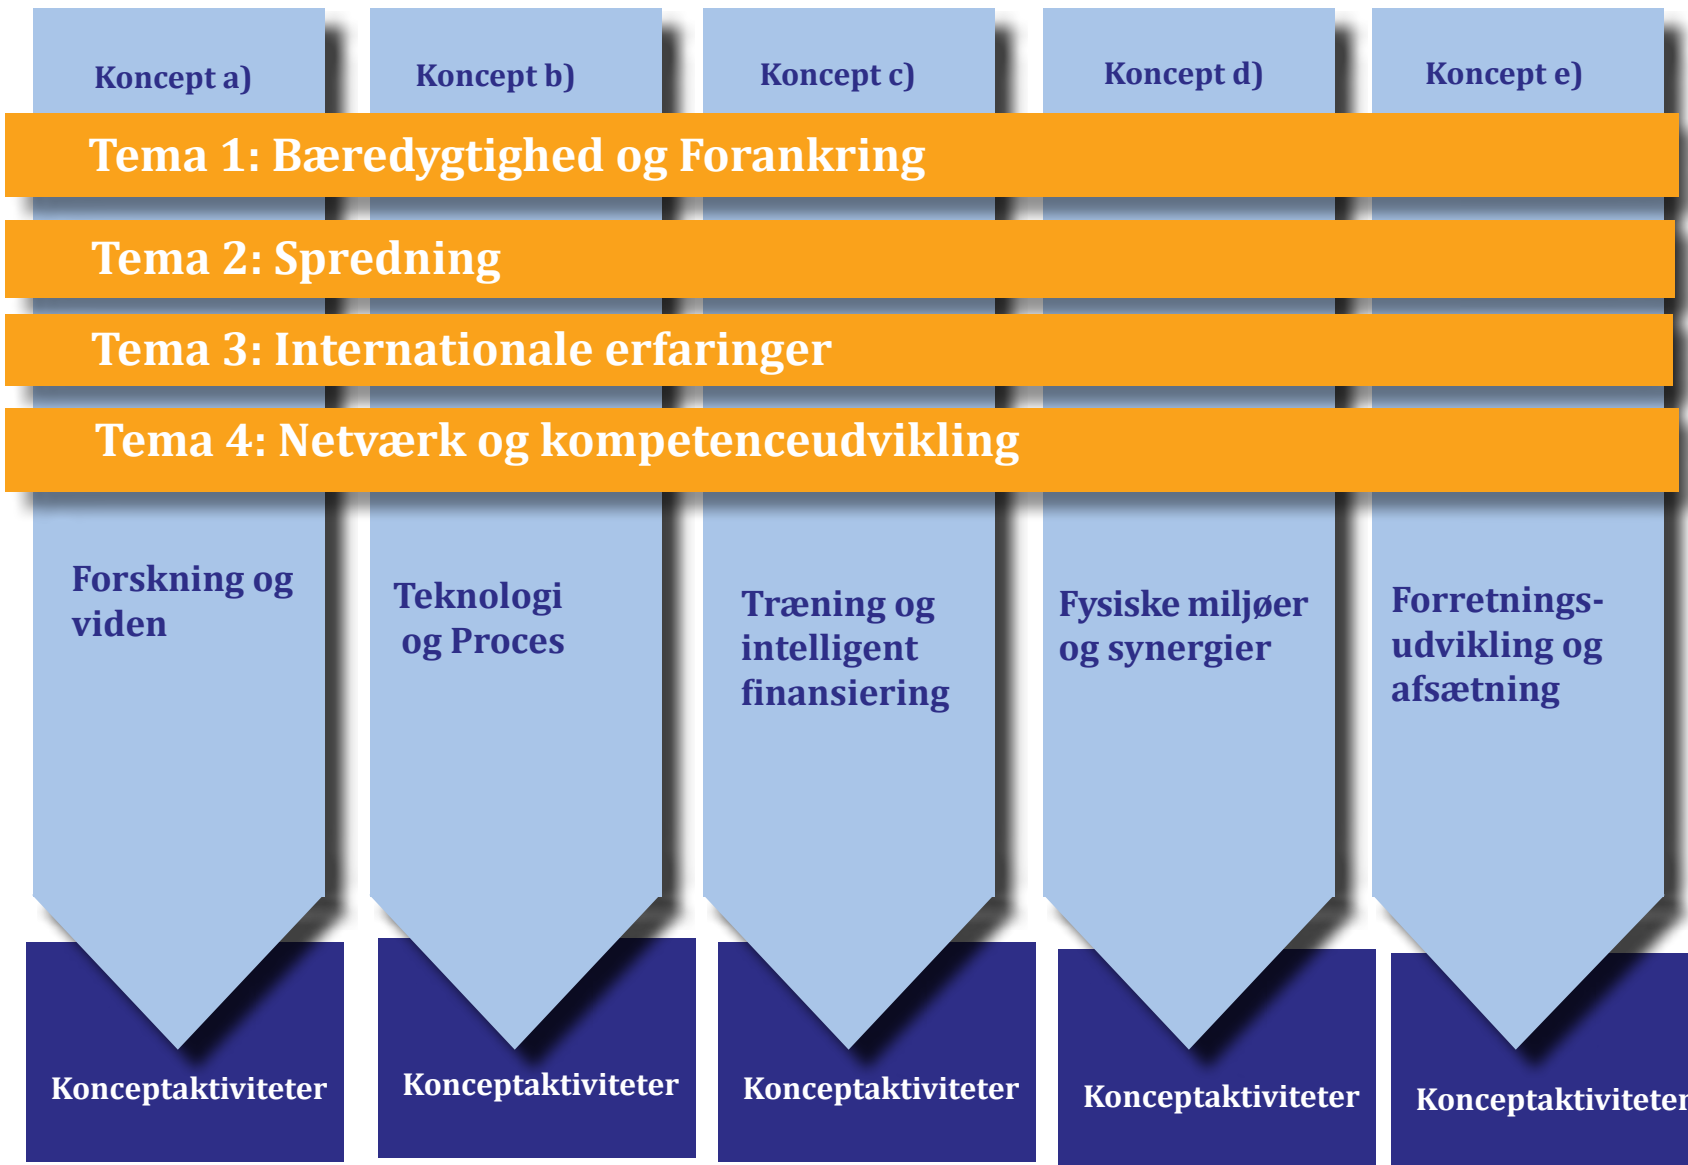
Koncept a)

Koncept b)

Koncept c)

Koncept d)

Koncept e)

Tema 1: Bæredygtighed og Forankring

Tema 2: Spredning

Tema 3: Internationale erfaringer

Tema 4: Netværk og kompetenceudvikling

Forskning og viden

Teknologi og Proces

Træning og intelligent finansiering

Fysiske miljøer og synergier

Forretnings-udvikling og afsætning

Konceptaktiviteter

Konceptaktiviteter

Konceptaktiviteter

Konceptaktiviteter

Konceptaktiviteter